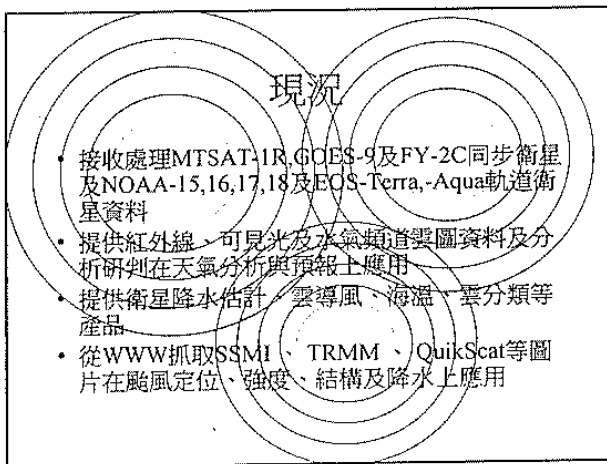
現況

• 接收處理MTSAT-1R,GOES-9及FY-2C同步衛星及NOAA-15,16,17,18及EOS-Terra,-Aqua軌道衛星資料
• 提供紅外線、可見光及水氣頻道雲圖資料及分析研判在天氣分析與預報上應用
• 提供衛星降水估計、雲導風、海溫、雲分類等產品
• 從WWW抓取SSMI 、 TRMM 、 QuikScat等圖片在颱風定位、強度、結構及降水上應用